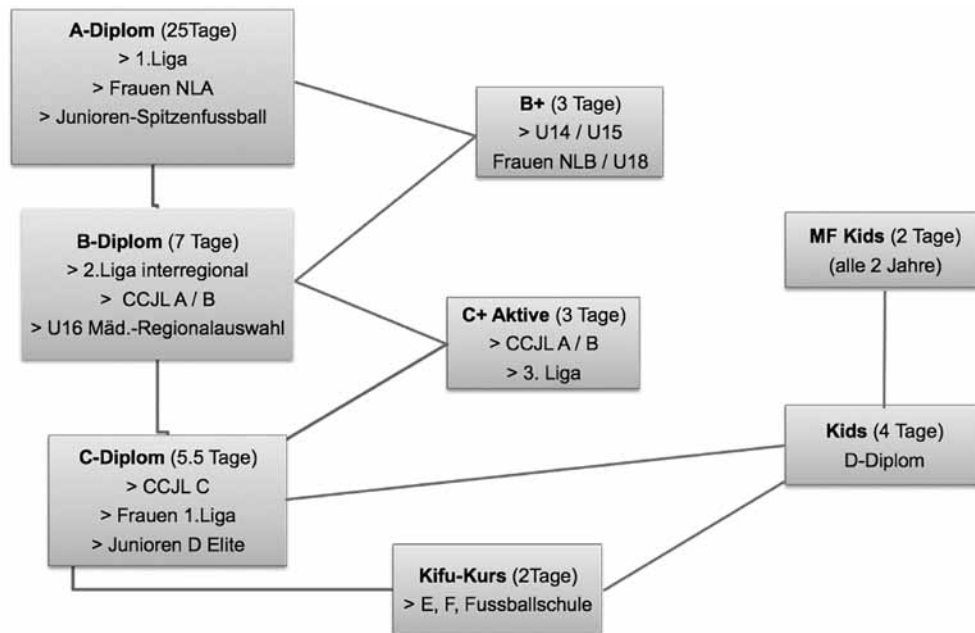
**A-Diplom** (25Tage)
> 1.Liga
> Frauen NLA
> Junioren-Spitzenfussball

**B+** (3 Tage)
> U14 / U15
Frauen NLB / U18

**B-Diplom** (7 Tage)
> 2.Liga interregional
> CCJL A / B
> U16 Mäd.-Regionalauswahl

**MF Kids** (2 Tage)
(alle 2 Jahre)

**C+ Aktive** (3 Tage)
> CCJL A / B
> 3. Liga

**C-Diplom** (5.5 Tage)
> CCJL C
> Frauen 1.Liga
> Junioren D Elite

**Kids** (4 Tage)
D-Diplom

**Kifu-Kurs** (2Tage)
> E, F, Fussballschule